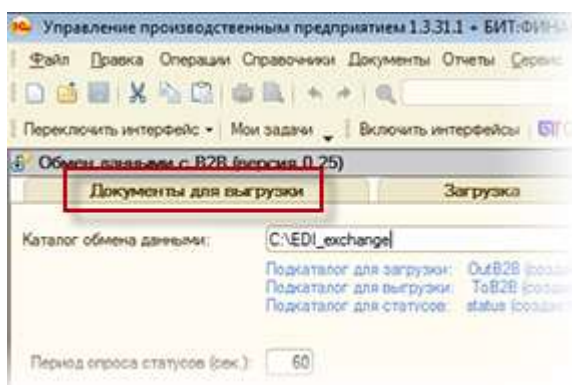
Управление производственным предприятием 1.3.31.1 - БИТ:ФИНА

Файл Правка Операции Справочники Документы Отчеты Сервис

Переключить интерфейс Мои задачи Включить интерфейсы

Обмен данными с B2B (версия 0.25)

Документы для выгрузки

Загрузка

Каталог обмена данными: C:\EDI_exchange

Подкаталог для загрузки: OutB2B (созд

Подкаталог для выгрузки: ToB2B (созд

Подкаталог для статусов: status (созд

Период опроса статусов (сек.): 60